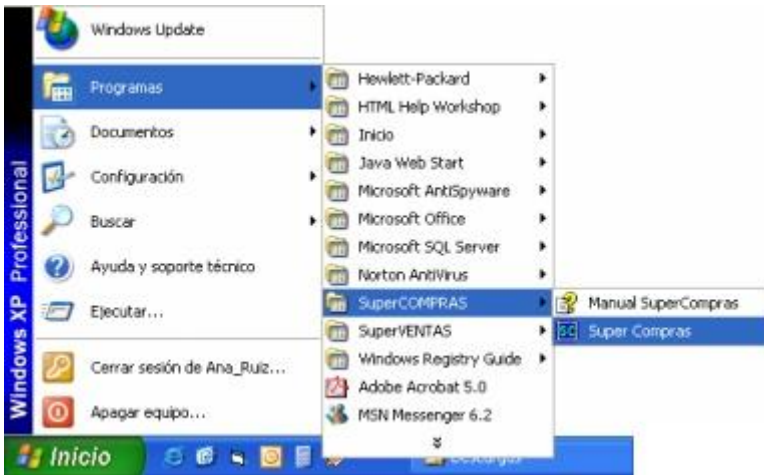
Windows XP Professional

Windows Update

Programas

Documentos

Configuración

Buscar

Ayuda y soporte técnico

Ejecutar...

Cerrar sesión de Ana_Ruiz...

Apagar equipo...

Inicio

Hewlett-Packard

HTML Help Workshop

Inicio

Java Web Start

Microsoft AntiSpyware

Microsoft Office

Microsoft SQL Server

Norton AntiVirus

SuperCOMPRAS

SuperVENTAS

Windows Registry Guide

Adobe Acrobat 5.0

MSN Messenger 6.2

Manual SuperCompras

Super Compras

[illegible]